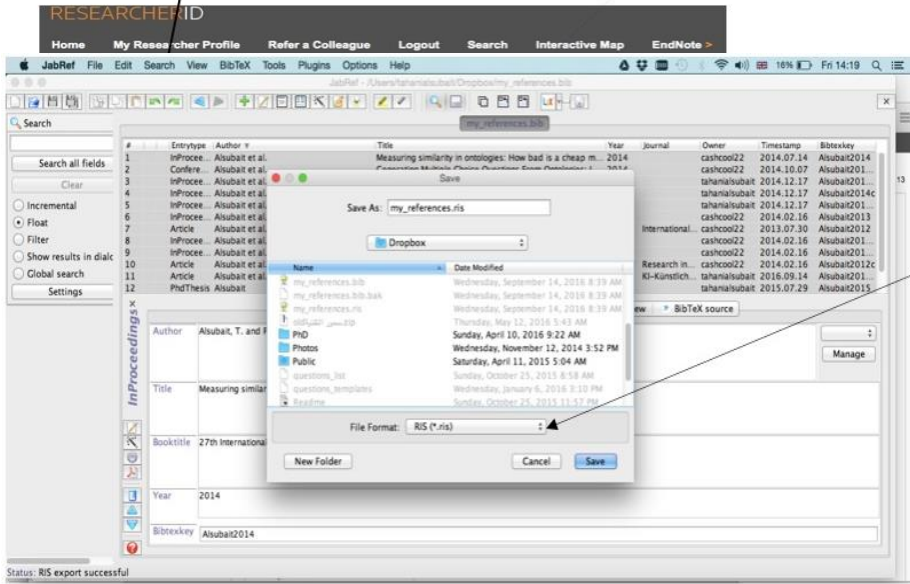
RESEARCHERID

Home My Researcher Profile Refer a Colleague Logout Search Interactive Map EndNote >

JabRef File Edit Search View BibTeX Tools Plugins Options Help

16% Fri 14:19

JabRef - /Users/tahanialsubait/Dropbox/my_references.bib

Search

my_references.bib

Search all fields

Clear

Incremental

Float

Filter

Show results in dialog

Global search

Settings

| # | Entrytype | Author | Title | Year | Journal | Owner | Timestamp | Bibtexkey |
|---|---|---|---|---|---|---|---|---|
| 1 | InProcee... | Alsubait et al. | Measuring similarity in ontologies: How bad is a cheap m... | 2014 | | cashcool22 | 2014.07.14 | Alsubait2014 |
| 2 | Confere... | Alsubait et al. | Generating Multiple Choice Questions From Ontologies: L... | 2014 | | cashcool22 | 2014.10.07 | Alsubait201... |
| 3 | InProcee... | Alsubait et al. | | | | tahanialsubait | 2014.12.17 | Alsubait201... |
| 4 | InProcee... | Alsubait et al. | | | | tahanialsubait | 2014.12.17 | Alsubait2014c |
| 5 | InProcee... | Alsubait et al. | | | | tahanialsubait | 2014.12.17 | Alsubait201... |
| 6 | InProcee... | Alsubait et al. | | | | cashcool22 | 2014.02.16 | Alsubait2013 |
| 7 | Article | Alsubait et al. | | | International... | cashcool22 | 2013.07.30 | Alsubait2012 |
| 8 | InProcee... | Alsubait et al. | | | | cashcool22 | 2014.02.16 | Alsubait201... |
| 9 | InProcee... | Alsubait et al. | | | | cashcool22 | 2014.02.16 | Alsubait201... |
| 10 | Article | Alsubait et al. | | | Research in... | cashcool22 | 2014.02.16 | Alsubait2012c |
| 11 | Article | Alsubait et al. | | | KI-Künstlich... | tahanialsubait | 2016.09.14 | Alsubait201... |
| 12 | PhdThesis | Alsubait | | | | tahanialsubait | 2015.07.29 | Alsubait2015 |

InProceedings

Author Alsubait, T. and P

Title Measuring similar

Booktitle 27th International

Year 2014

Bibtexkey Alsubait2014

BibTeX source

Manage

Save

Save As: my_references.ris

Dropbox

| Name | Date Modified |
|---|---|
| my_references.bib | Wednesday, September 14, 2016 8:39 AM |
| my_references.bib.bak | Wednesday, September 14, 2016 8:39 AM |
| my_references.ris | Wednesday, September 14, 2016 8:39 AM |
| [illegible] | Thursday, May 12, 2016 5:43 AM |
| PhD | Sunday, April 10, 2016 9:22 AM |
| Photos | Wednesday, November 12, 2014 3:52 PM |
| Public | Saturday, April 11, 2015 5:04 AM |
| questions_list | Sunday, October 25, 2015 8:58 AM |
| questions_templates | Wednesday, January 6, 2016 3:10 PM |
| Readme | Sunday, October 25, 2015 11:57 PM |

File Format: RIS (*.ris)

New Folder

Cancel

Save

Status: RIS export successful